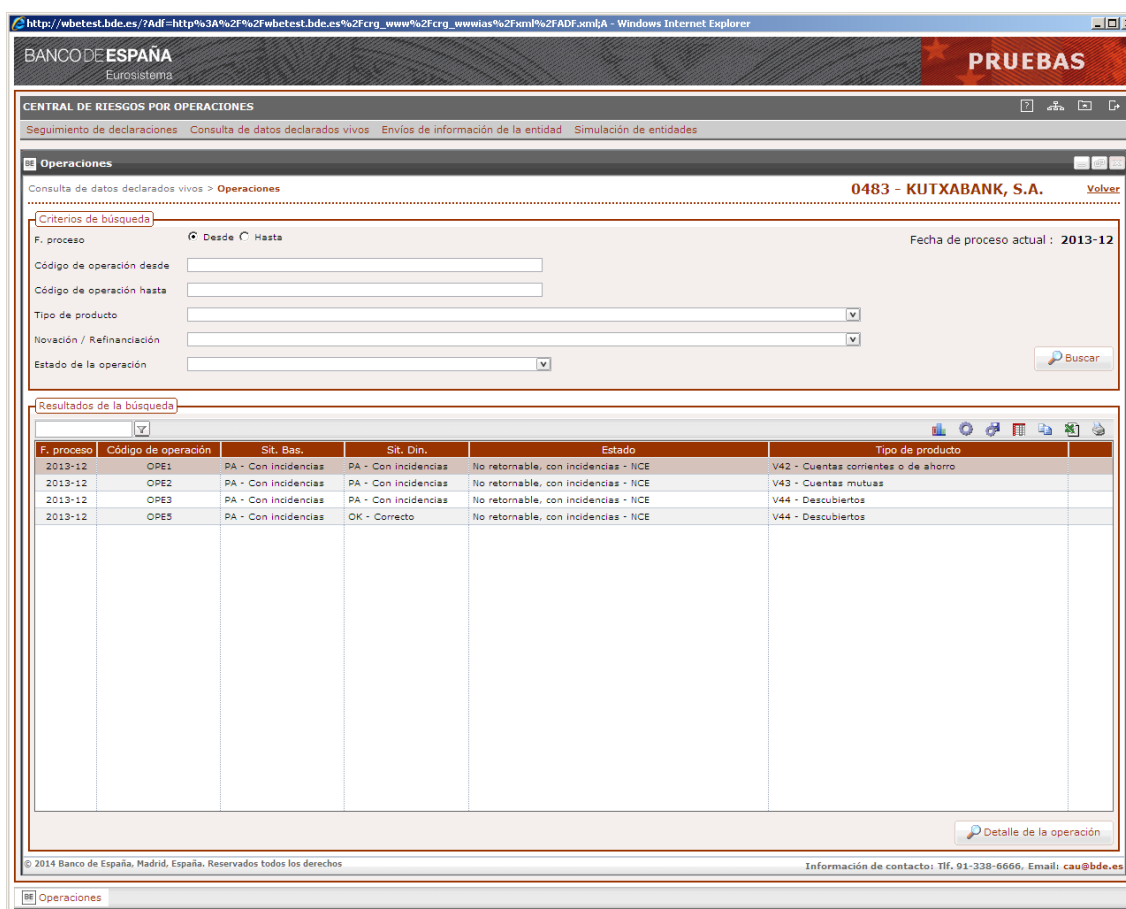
http://wbetest.bde.es/?Adf=http%3A%2F%2Fwbetest.bde.es%2Fcrg_www%2Fcrg_wwwias%2Fxml%2FADF.xml;A - Windows Internet Explorer

BANCO DE ESPAÑA
Eurosistema

PRUEBAS

CENTRAL DE RIESGOS POR OPERACIONES

Seguimiento de declaraciones Consulta de datos declarados vivos Envíos de información de la entidad Simulación de entidades

Operaciones

Consulta de datos declarados vivos > Operaciones

0483 - KUTXABANK, S.A.

Volver

Criterios de búsqueda

F. proceso
Desde Hasta

Fecha de proceso actual : 2013-12

Código de operación desde

Código de operación hasta

Tipo de producto

Novación / Refinanciación

Estado de la operación

Buscar

Resultados de la búsqueda

| F. proceso | Código de operación | Sit. Bas. | Sit. Din. | Estado | Tipo de producto |
|---|---|---|---|---|---|
| 2013-12 | OPE1 | PA - Con incidencias | PA - Con incidencias | No retornable, con incidencias - NCE | V42 - Cuentas corrientes o de ahorro |
| 2013-12 | OPE2 | PA - Con incidencias | PA - Con incidencias | No retornable, con incidencias - NCE | V43 - Cuentas mutuas |
| 2013-12 | OPE3 | PA - Con incidencias | PA - Con incidencias | No retornable, con incidencias - NCE | V44 - Descubiertos |
| 2013-12 | OPE5 | PA - Con incidencias | OK - Correcto | No retornable, con incidencias - NCE | V44 - Descubiertos |

Detalle de la operación

© 2014 Banco de España, Madrid, España. Reservados todos los derechos

Información de contacto: Tlf. 91-338-6666, Email: cau@bde.es

Operaciones